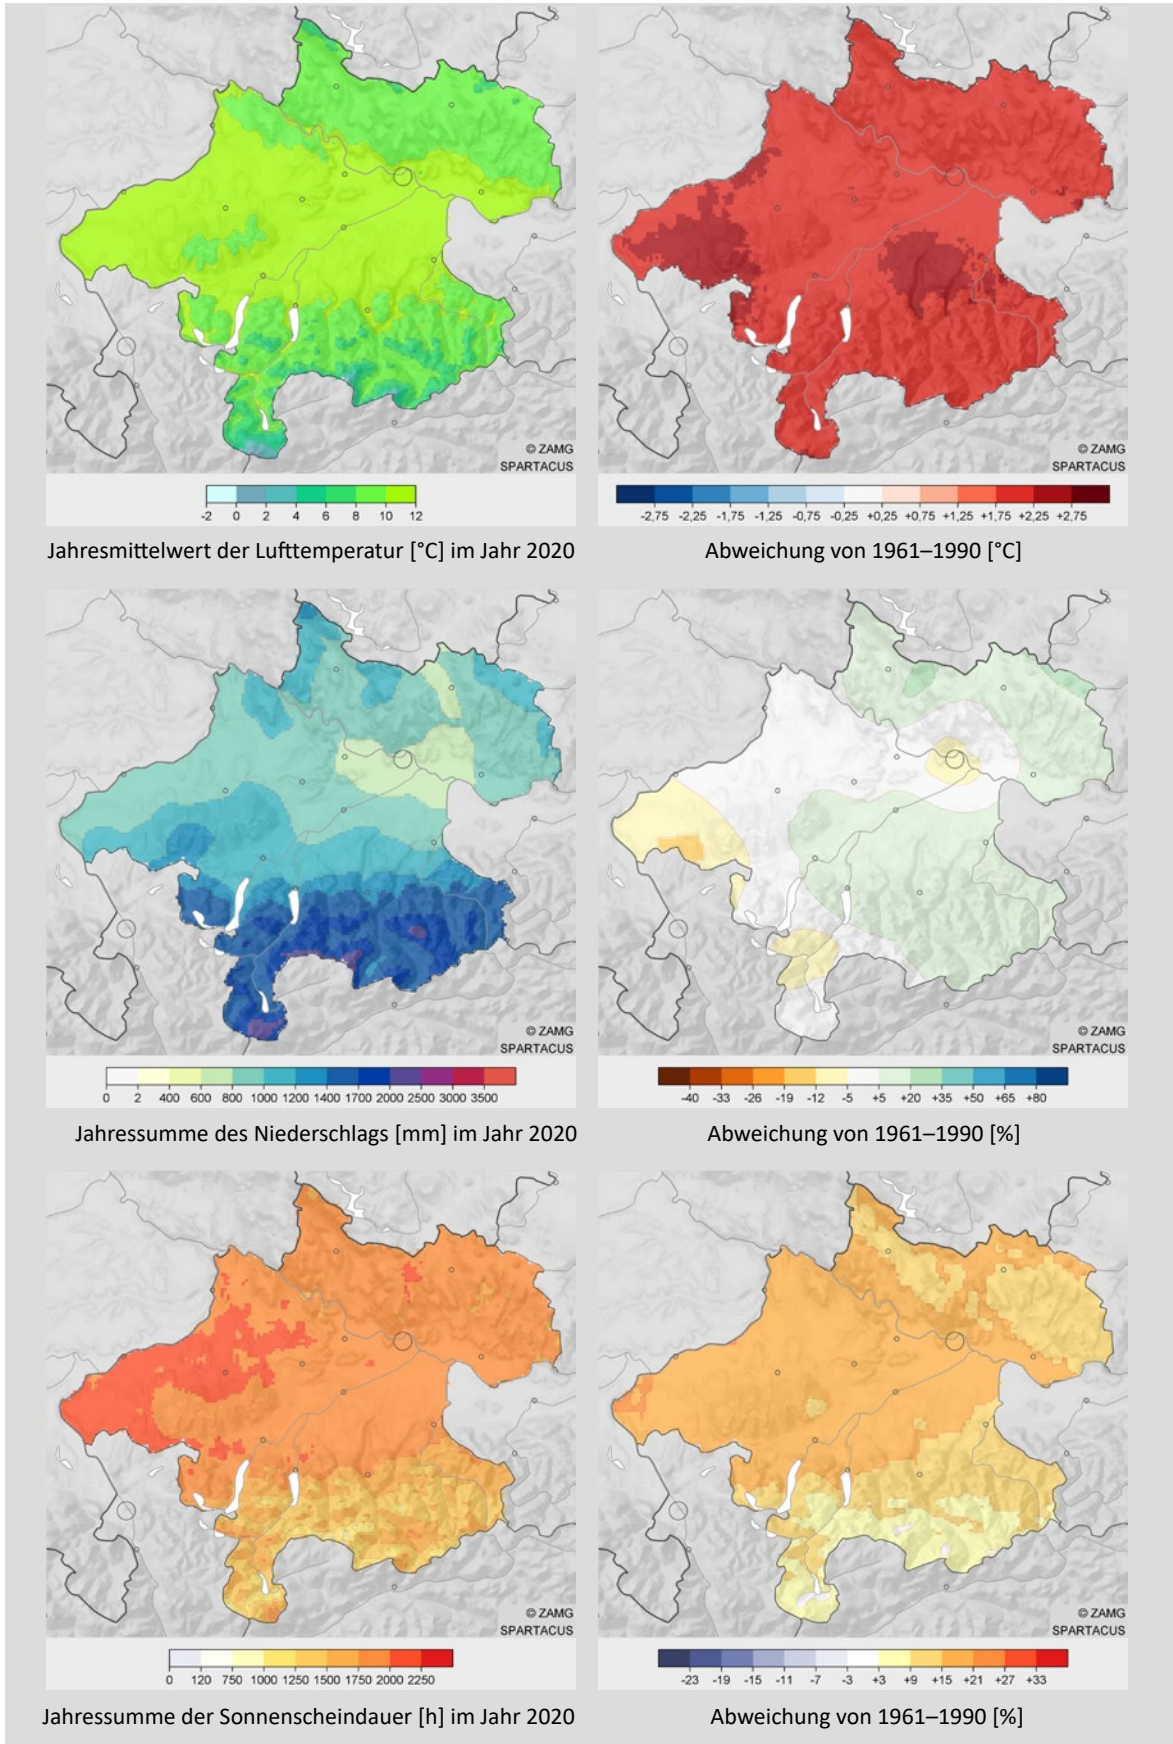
© ZAMG
SPARTACUS

-2 0 2 4 6 8 10 12

Jahresmittelwert der Lufttemperatur [°C] im Jahr 2020

© ZAMG
SPARTACUS

-2,75 -2,25 -1,75 -1,25 -0,75 -0,25 +0,25 +0,75 +1,25 +1,75 +2,25 +2,75

Abweichung von 1961–1990 [°C]

© ZAMG
SPARTACUS

0 2 400 600 800 1000 1200 1400 1700 2000 2500 3000 3500

Jahressumme des Niederschlags [mm] im Jahr 2020

© ZAMG
SPARTACUS

-40 -33 -26 -19 -12 -5 +5 +20 +35 +50 +65 +80

Abweichung von 1961–1990 [%]

© ZAMG
SPARTACUS

0 120 750 1000 1250 1500 1750 2000 2250

Jahressumme der Sonnenscheindauer [h] im Jahr 2020

© ZAMG
SPARTACUS

-23 -19 -15 -11 -7 -3 +3 +9 +15 +21 +27 +33

Abweichung von 1961–1990 [%]